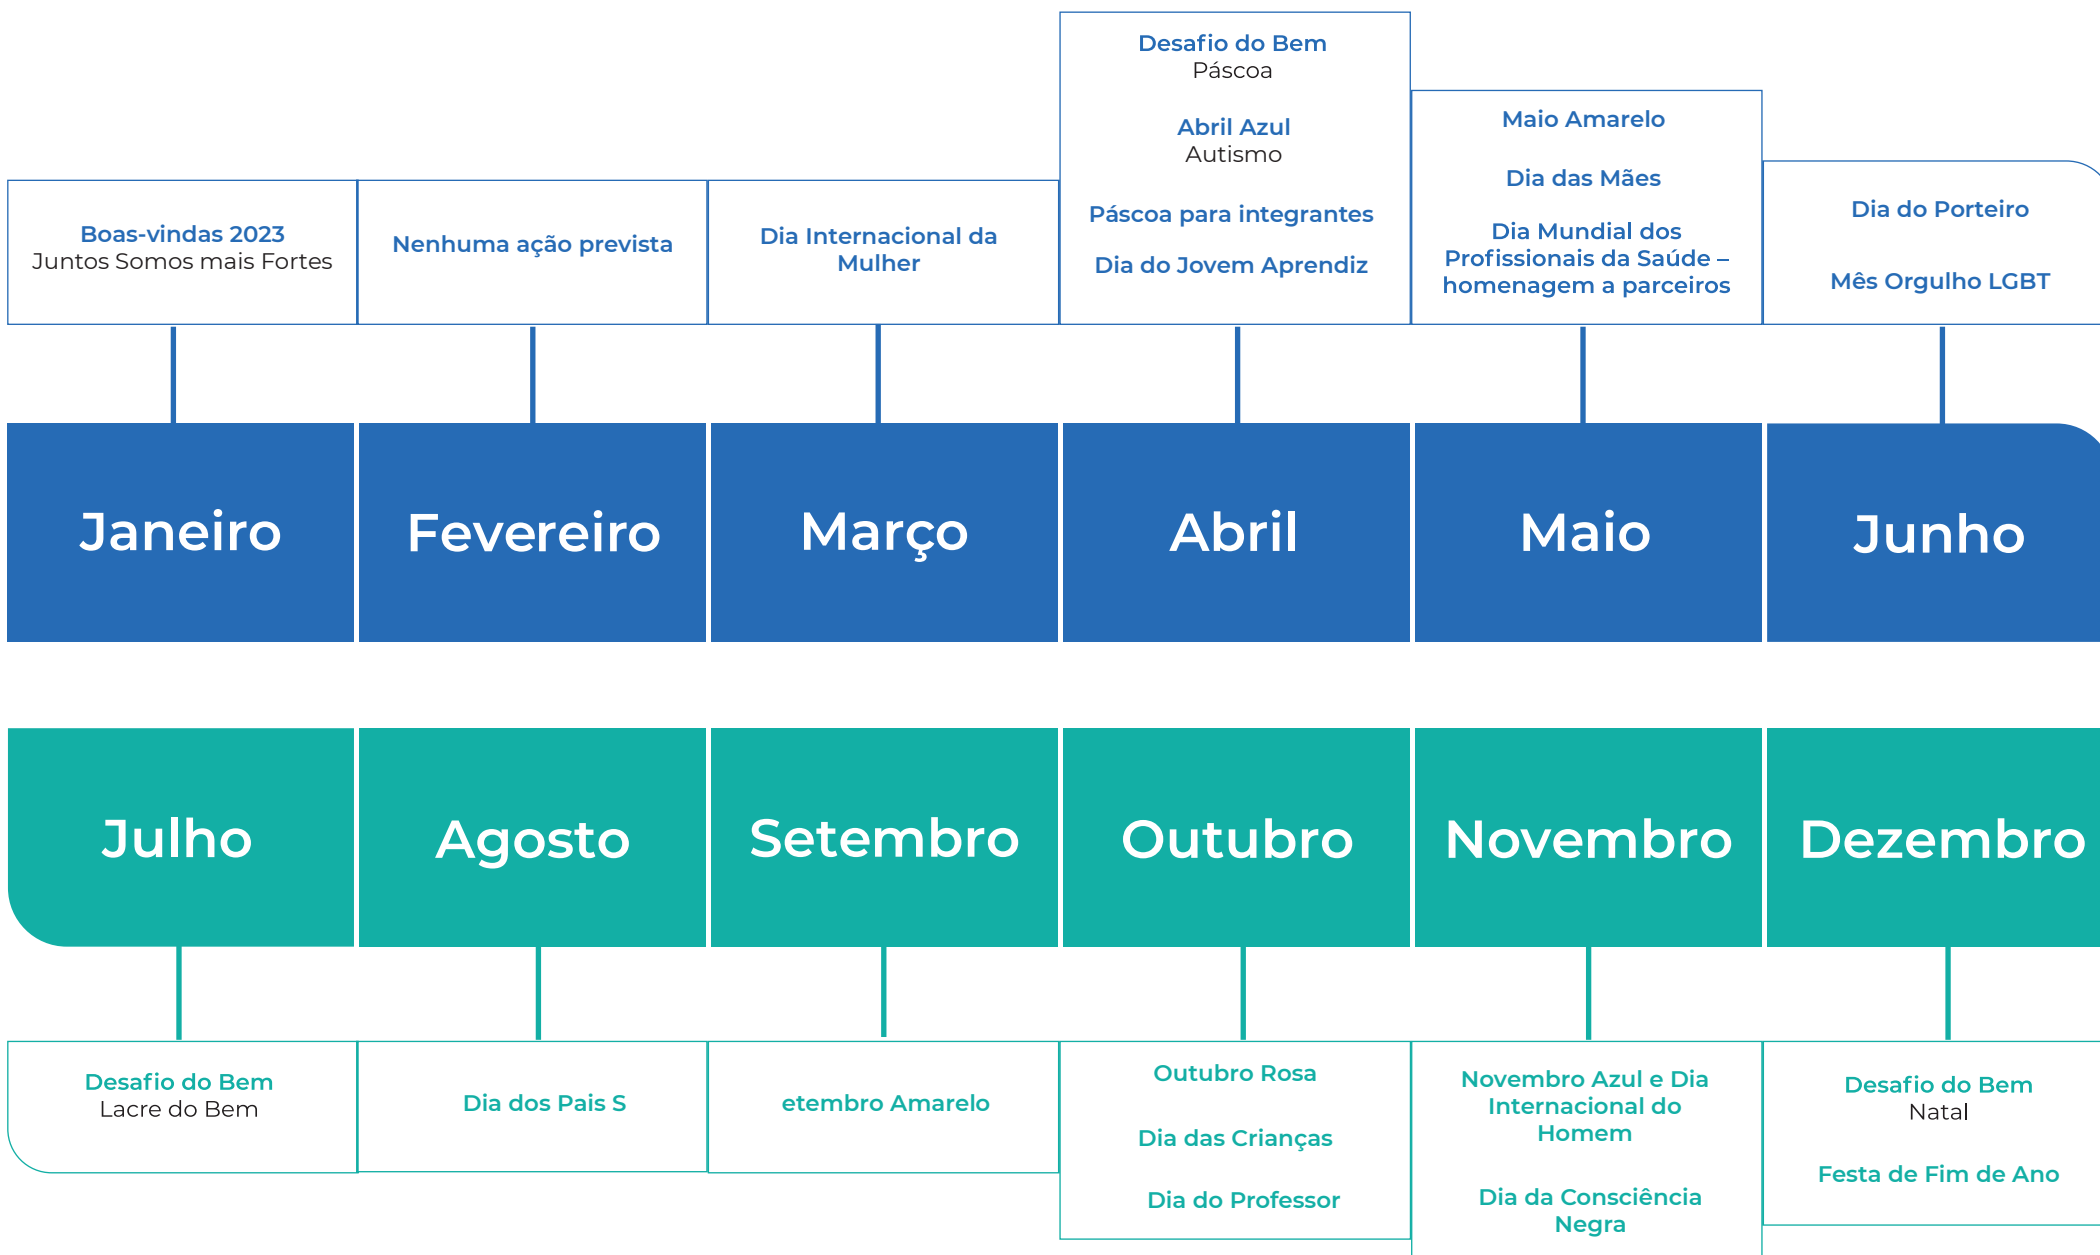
Boas-vindas 2023
Juntos Somos mais Fortes

Nenhuma ação prevista

Dia Internacional da Mulher

Desafio do Bem
Páscoa

Abril Azul
Autismo

Páscoa para integrantes

Dia do Jovem Aprendiz

Maio Amarelo

Dia das Mães

Dia Mundial dos Profissionais da Saúde – homenagem a parceiros

Dia do Porteiro

Mês Orgulho LGBT

Janeiro

Fevereiro

Março

Abril

Maio

Junho

Julho

Agosto

Setembro

Outubro

Novembro

Dezembro

Desafio do Bem
Lacre do Bem

Dia dos Pais S

etembro Amarelo

Outubro Rosa

Dia das Crianças

Dia do Professor

Novembro Azul e Dia Internacional do Homem

Dia da Consciência Negra

Desafio do Bem
Natal

Festa de Fim de Ano